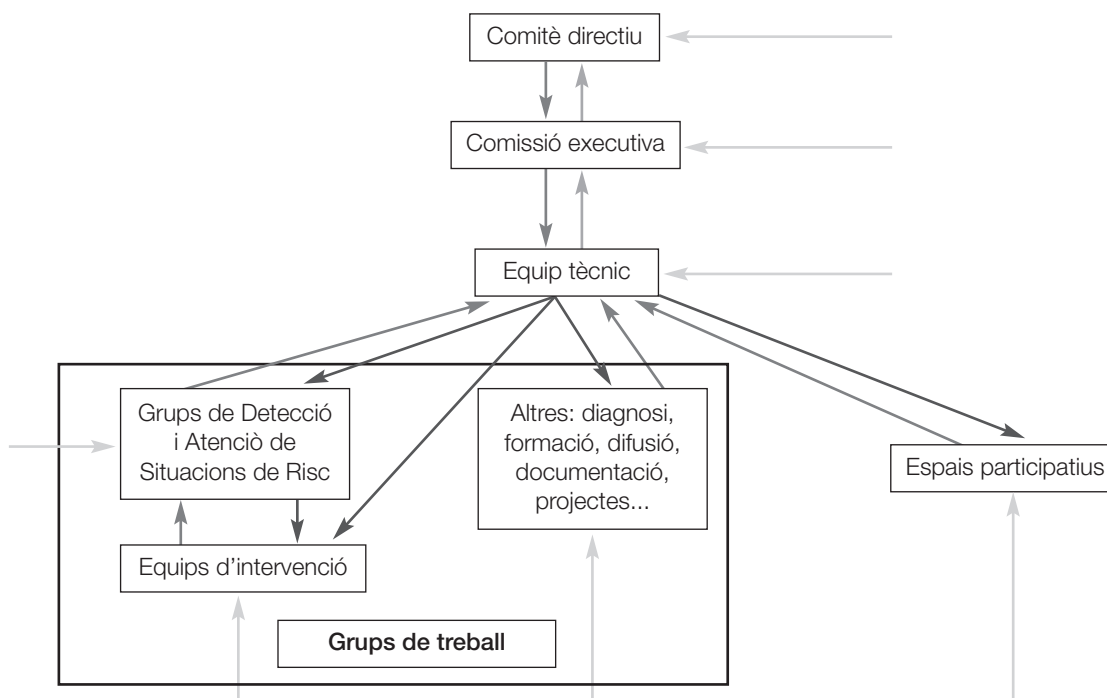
Comitè directiu

Comissió executiva

Equip tècnic

Grups de Detecció i Atenciò de Situacions de Risc

Altres: diagnosi, formació, difusió, documentació, projectes...

Espais participatius

Equips d'intervenció

Grups de treball